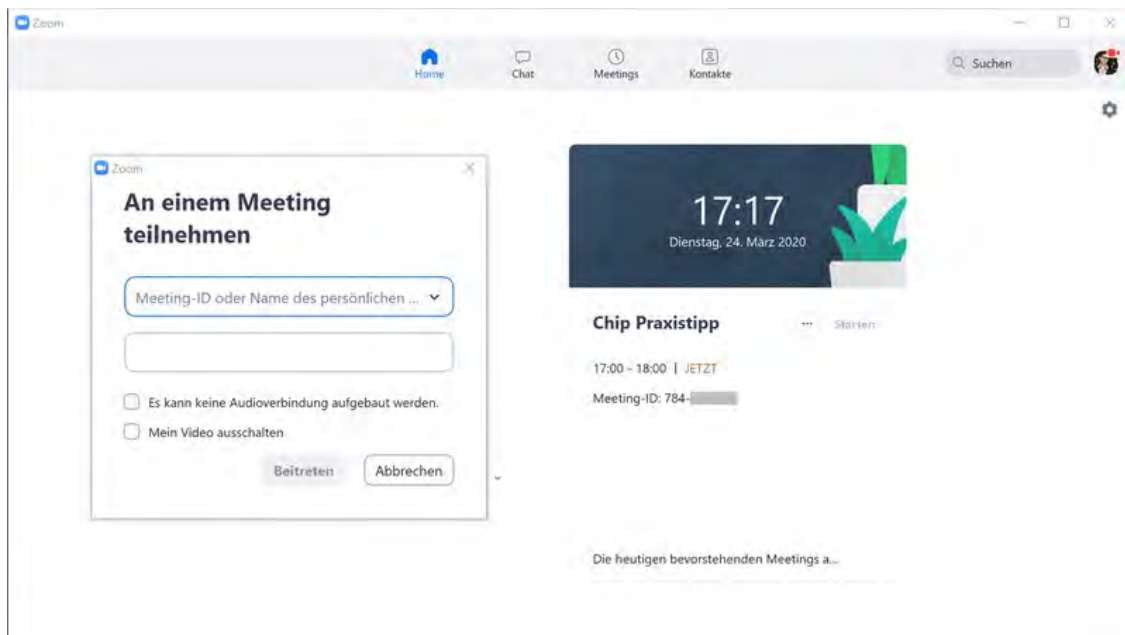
Zoom

Home Chat Meetings Kontakte

Suchen

Zoom

An einem Meeting teilnehmen

Meeting-ID oder Name des persönlichen ...

Es kann keine Audioverbindung aufgebaut werden.

Mein Video ausschalten

Beitreten Abbrechen

17:17
Dienstag, 24. März 2020

Chip Praxistipp ··· Starten

17:00 - 18:00 | JETZT

Meeting-ID: 784-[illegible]

Die heutigen bevorstehenden Meetings a...